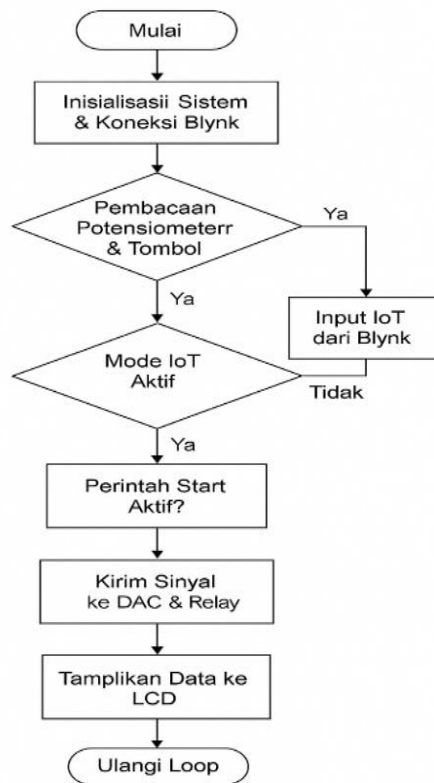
Mulai

Inisialisasii Sistem & Koneksi Blynk

Pembacaan Potensiometerr & Tombol

Ya

Ya

Input IoT dari Blynk

Mode IoT Aktif

Tidak

Ya

Perintah Start Aktif?

Kirim Sinyal ke DAC & Relay

Tamplikan Data ke LCD

Ulangi Loop